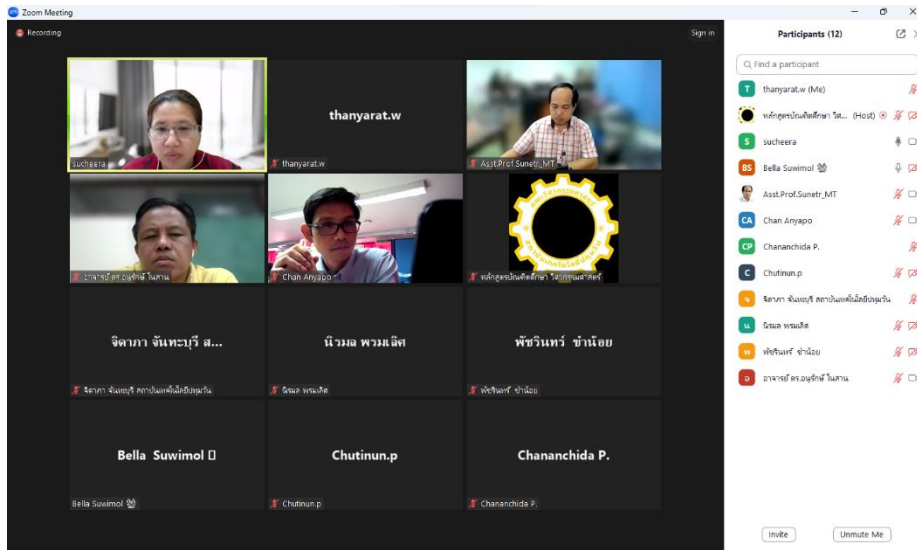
Zoom Meeting

Recording

Sign in

sucheera

thanyarat.w

thanyarat.w

Asst.Prof.Sunetr_MT

อาจารย์ ดร.อนุรักษ์ ในสาน

Chan Anyapo

หลักสูตรบัณฑิตศึกษา วิศวกรรมศาสตร์

จิดาภา จันทะบุรี ส...

จิดาภา จันทะบุรี สถาบันเทคโนโลยีปทุมวัน

นิรมล พรมเลิศ

นิรมล พรมเลิศ

พัชรินทร์ ชำน้อย

พัชรินทร์ ชำน้อย

Bella Suwimol ▯

Bella Suwimol

Chutinun.p

Chutinun.p

Chananchida P.

Chananchida P.

Participants (12)

Find a participant

thanyarat.w (Me)

หลักสูตรบัณฑิตศึกษา วิศ... (Host)

sucheera

Bella Suwimol

Asst.Prof.Sunetr_MT

Chan Anyapo

Chananchida P.

Chutinun.p

จิดาภา จันทะบุรี สถาบันเทคโนโลยีปทุมวัน

นิรมล พรมเลิศ

พัชรินทร์ ชำน้อย

อาจารย์ ดร.อนุรักษ์ ในสาน

Invite

Unmute Me